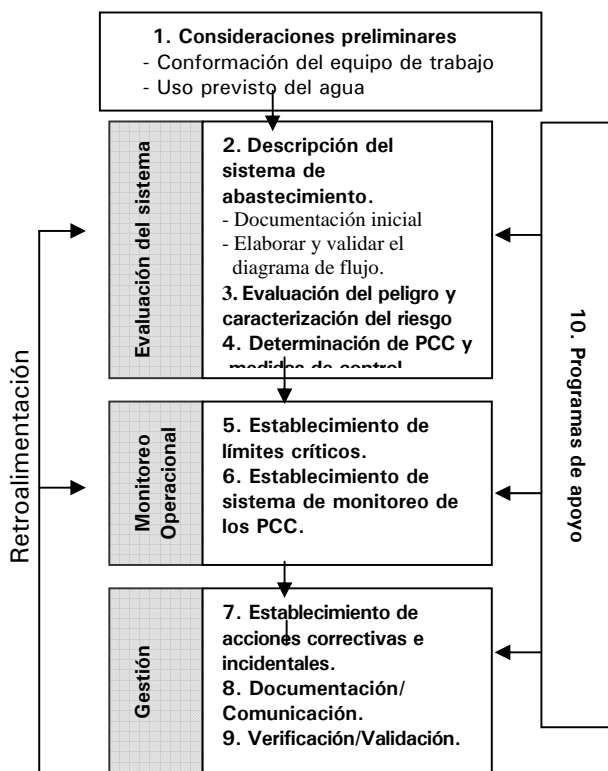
1. Consideraciones preliminares
- Conformación del equipo de trabajo
- Uso previsto del agua

Evaluación del sistema

2. Descripción del sistema de abastecimiento.
- Documentación inicial
- Elaborar y validar el diagrama de flujo.
3. Evaluación del peligro y caracterización del riesgo
4. Determinación de PCC y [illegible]

Monitoreo Operacional

5. Establecimiento de límites críticos.
6. Establecimiento de sistema de monitoreo de los PCC.

Gestión

7. Establecimiento de acciones correctivas e incidentales.
8. Documentación/ Comunicación.
9. Verificación/Validación.

Retroalimentación

10. Programas de apoyo